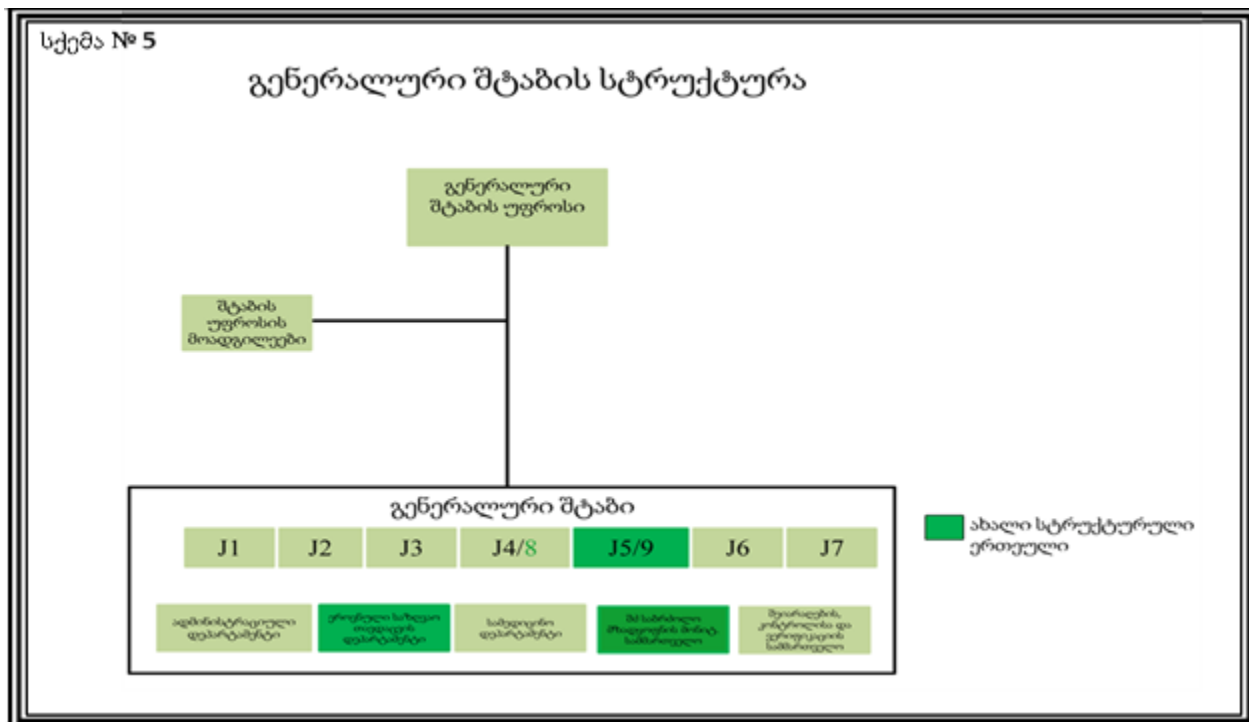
სქემა № 5

გენერალური შტაბის სტრუქტურა

გენერალური შტაბის უფროსი

შტაბის უფროსის მოადგილეები

გენერალური შტაბი

J1 J2 J3 J4/8 J5/9 J6 J7

ადმინისტრაციული დეპარტამენტი

ერთიანი საზღვაო ოპერაციების დეპარტამენტი

სამედიცინო დეპარტამენტი

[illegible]

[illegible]

ახალი სტრუქტურული ერთეული